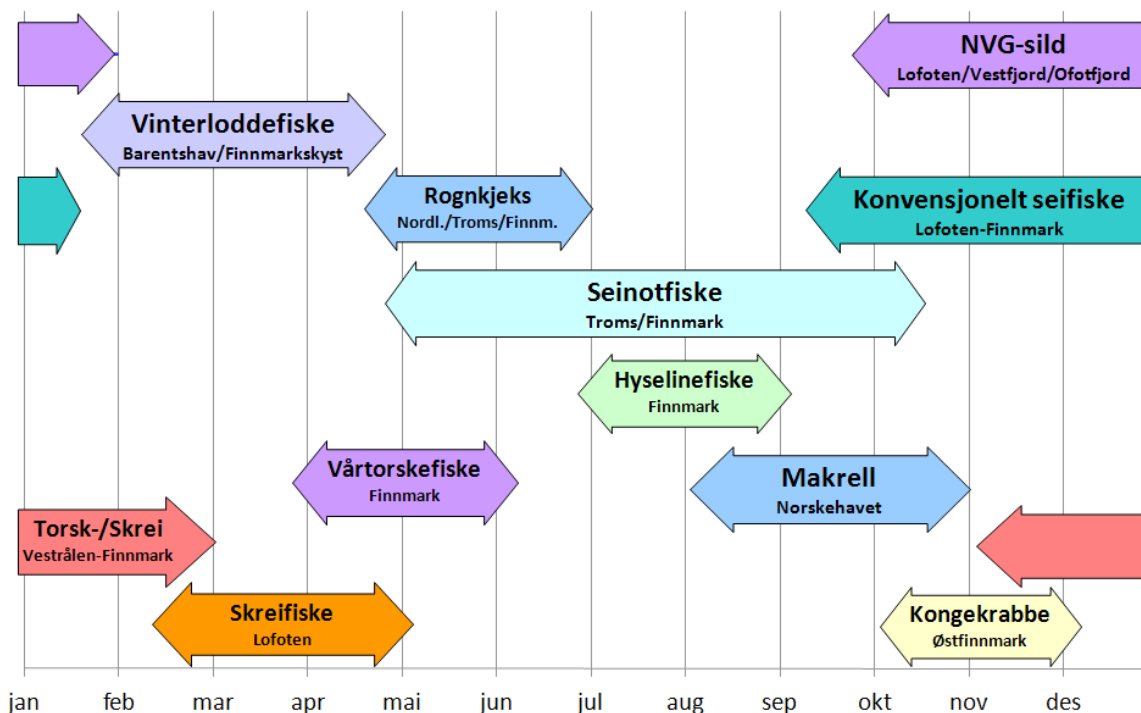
NVG-sild
Lofoten/Vestfjord/Ofotfjord

Vinterloddefiske
Barentshav/Finnmarkskyst

Rognkjeks
Nordl./Troms/Finnm.

Konvensjonelt seifiske
Lofoten-Finnmark

Seinotfiske
Troms/Finnmark

Hyselinefiske
Finnmark

Vårtorskefiske
Finnmark

Makrell
Norskehavet

Torsk-/Skrei
Vestrålen-Finnmark

Skreifiske
Lofoten

Kongekrabbe
Østfinnmark

jan feb mar apr mai jun jul aug sep okt nov des